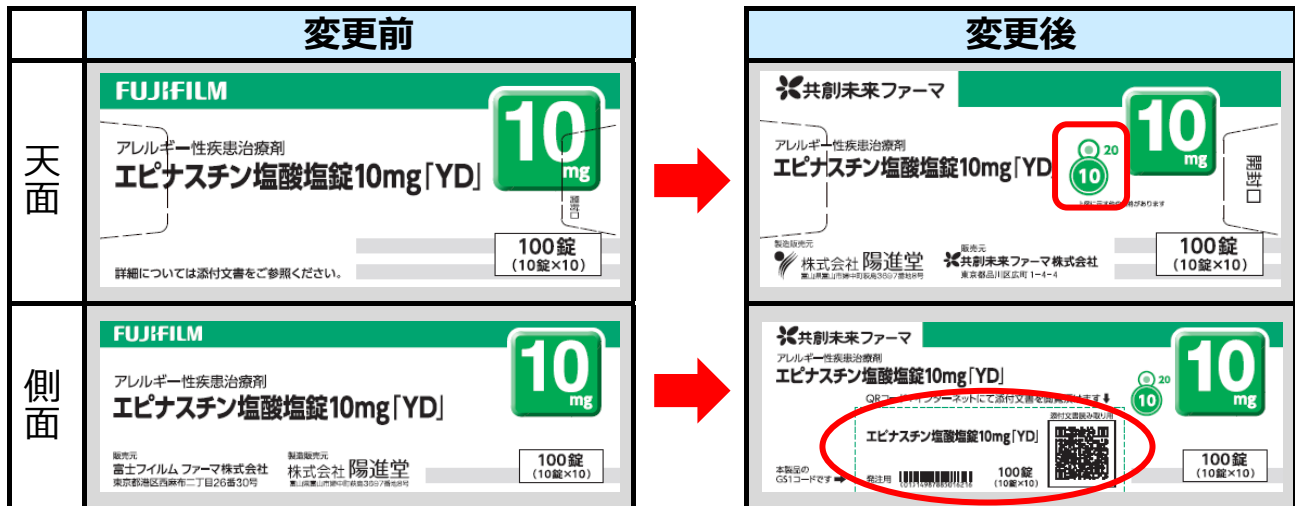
| | 変更前 | 変更後 |
|---|---|---|
| 天面 | FUJIFILM アレルギー性疾患治療剤 エピナスチン塩酸塩錠10mg「YD」 10 mg 開封口 100錠 (10錠×10) 詳細については添付文書をご参照ください。 | 共創未来ファーマ アレルギー性疾患治療剤 エピナスチン塩酸塩錠10mg「YD」 20 10 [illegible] 10 mg 開封口 製造販売元 株式会社 陽進堂 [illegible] 販売元 共創未来ファーマ株式会社 東京都品川区広町 1-4-4 100錠 (10錠×10) |
| 側面 | FUJIFILM アレルギー性疾患治療剤 エピナスチン塩酸塩錠10mg「YD」 10 mg 販売元 富士フイルム ファーマ株式会社 東京都港区西麻布二丁目26番30号 製造販売元 株式会社 陽進堂 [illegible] 100錠 (10錠×10) | 共創未来ファーマ アレルギー性疾患治療剤 エピナスチン塩酸塩錠10mg「YD」 QRコ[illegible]ーネットにて添付文書を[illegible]ます 20 10 10 mg 添付文書読み取り用 エピナスチン塩酸塩錠10mg「YD」 本製品の GS1コードです 発注用 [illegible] 100錠 (10錠×10) 100錠 (10錠×10) |